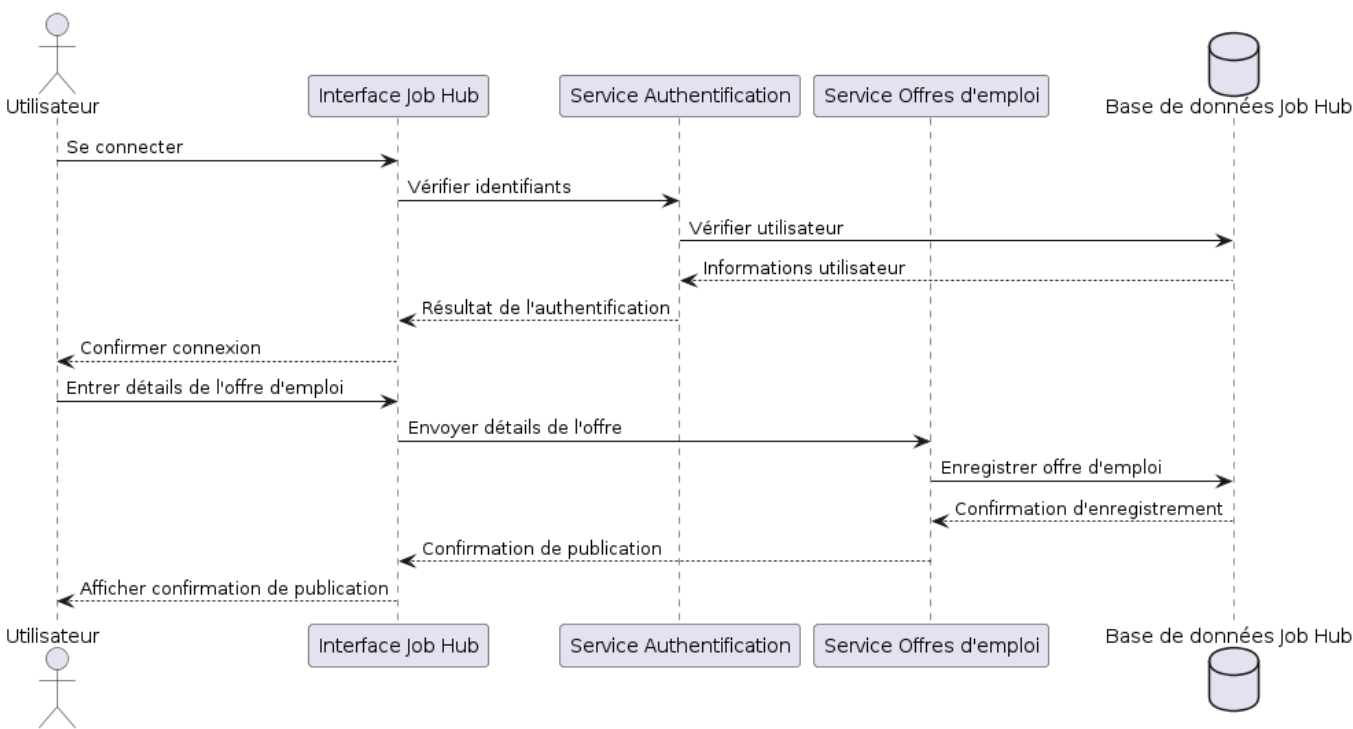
Utilisateur
Interface Job Hub
Service Authentification
Service Offres d'emploi
Base de données Job Hub

Se connecter
Vérifier identifiants
Vérifier utilisateur
Informations utilisateur
Résultat de l'authentification
Confirmer connexion
Entrer détails de l'offre d'emploi
Envoyer détails de l'offre
Enregistrer offre d'emploi
Confirmation d'enregistrement
Confirmation de publication
Afficher confirmation de publication

Utilisateur
Interface Job Hub
Service Authentification
Service Offres d'emploi
Base de données Job Hub